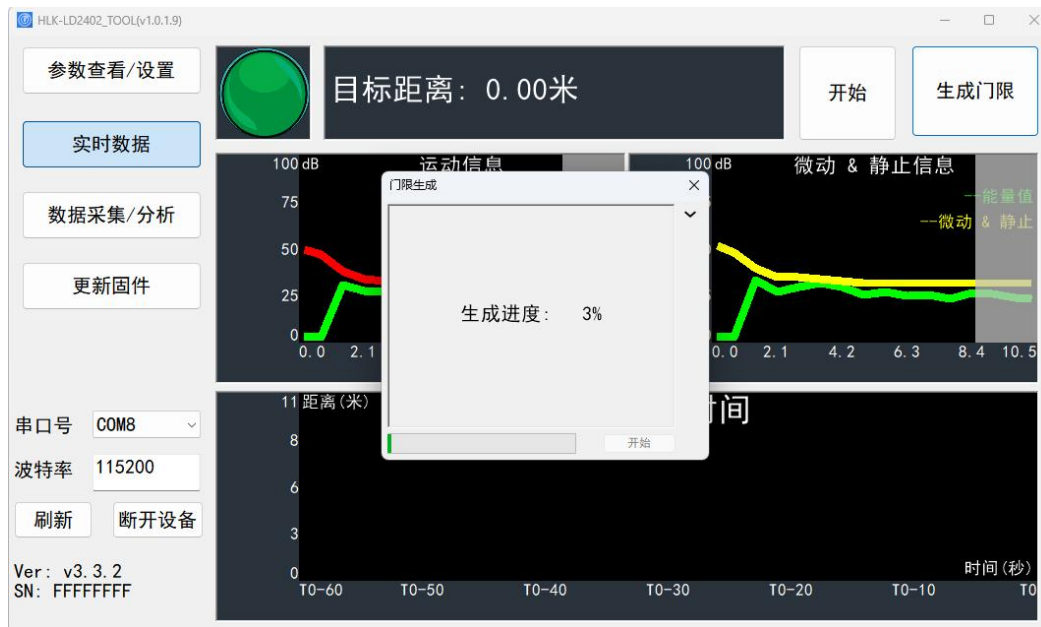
HLK-LD2402_TOOL(v1.0.1.9)

参数查看/设置

实时数据

数据采集/分析

更新固件

目标距离：0.00米

开始

生成门限

100 dB
75
50
25
0
0.0 2.1

运动信息

100 dB

微动 & 静止信息

--能量值
--微动 & 静止

0.0 2.1 4.2 6.3 8.4 10.5

门限生成

生成进度： 3%

开始

11 距离(米)
8
6
3
0

时间

时间(秒)

T0-60 T0-50 T0-40 T0-30 T0-20 T0-10 T0

串口号 COM8

波特率 115200

刷新

断开设备

Ver: v3.3.2
SN: FFFFFFFF